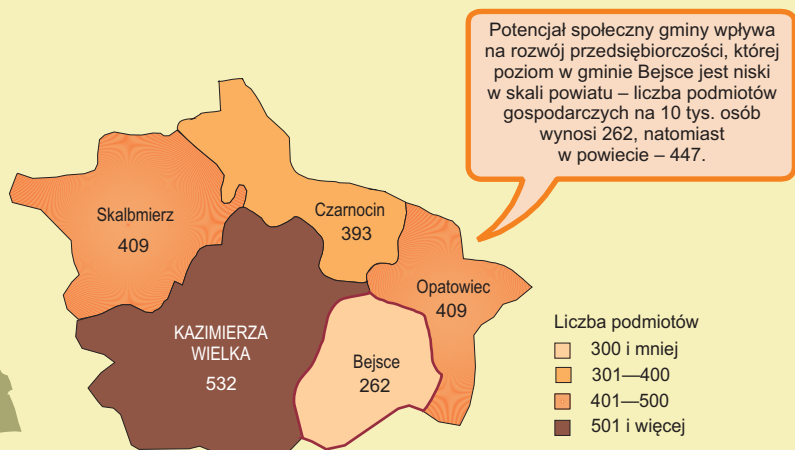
Potencjał społeczny gminy wpływa na rozwój przedsiębiorczości, której poziom w gminie Bejsce jest niski w skali powiatu – liczba podmiotów gospodarczych na 10 tys. osób wynosi 262, natomiast w powiecie – 447.

Skalbmierz
409

Czarnocin
393

Opatowiec
409

KAZIMIERZA WIELKA
532

Bejsce
262

Liczba podmiotów
300 i mniej
301—400
401—500
501 i więcej